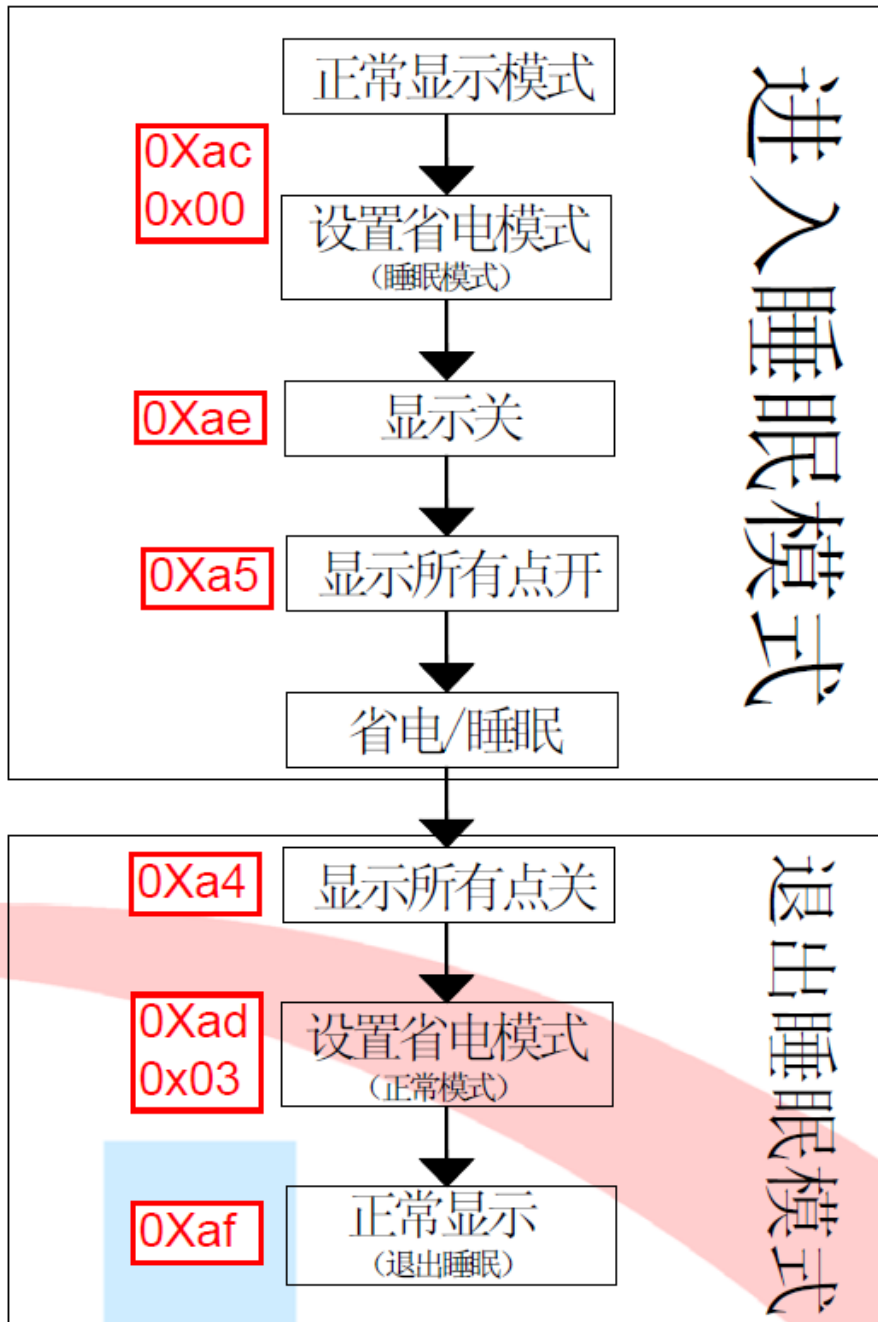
进入睡眠模式

正常显示模式

0Xac
0x00

设置省电模式
（睡眠模式）

0Xae

显示关

0Xa5

显示所有点开

省电/睡眠

退出睡眠模式

0Xa4

显示所有点关

0Xad
0x03

设置省电模式
（正常模式）

0Xaf

正常显示
（退出睡眠）